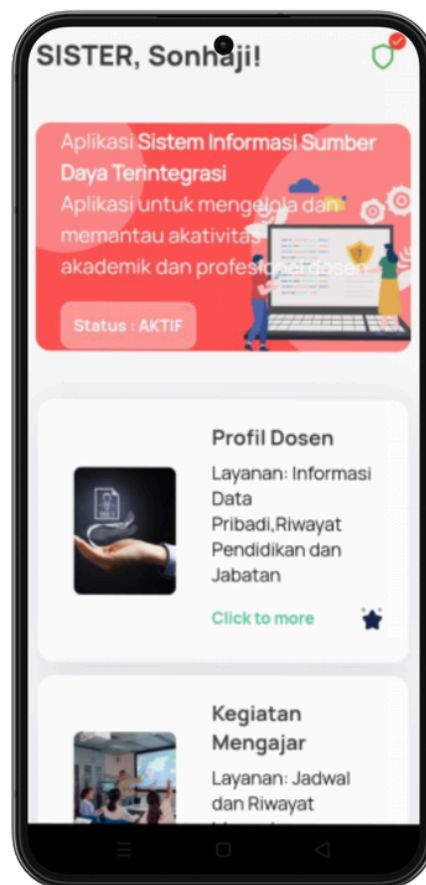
SISTER, Sonhaji!

Aplikasi Sistem Informasi Sumber Daya Terintegrasi
Aplikasi untuk mengelola dan memantau akativitas akademik dan profesi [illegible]dosen

Status : AKTIF

Profil Dosen
Layanan: Informasi Data Pribadi,Riwayat Pendidikan dan Jabatan
Click to more

Kegiatan Mengajar
Layanan: Jadwal dan Riwayat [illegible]